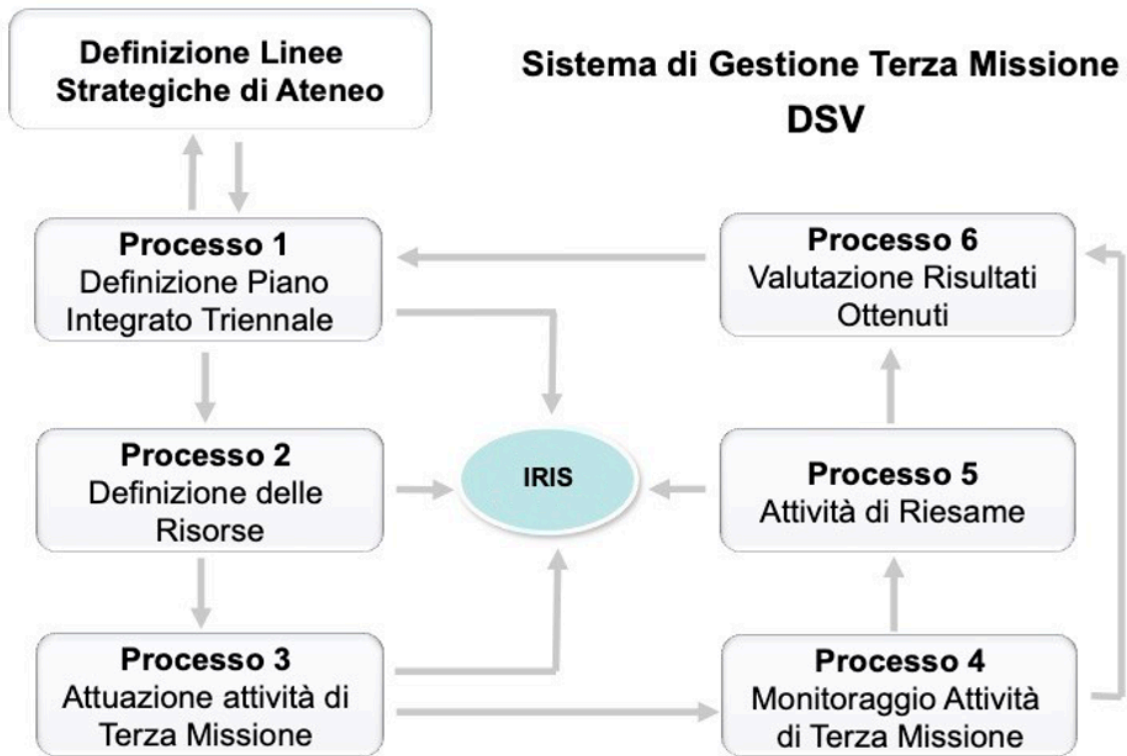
Definizione Linee Strategiche di Ateneo

Sistema di Gestione Terza Missione DSV

Processo 1
Definizione Piano Integrato Triennale

Processo 6
Valutazione Risultati Ottenuti

Processo 2
Definizione delle Risorse

IRIS

Processo 5
Attività di Riesame

Processo 3
Attuazione attività di Terza Missione

Processo 4
Monitoraggio Attività di Terza Missione